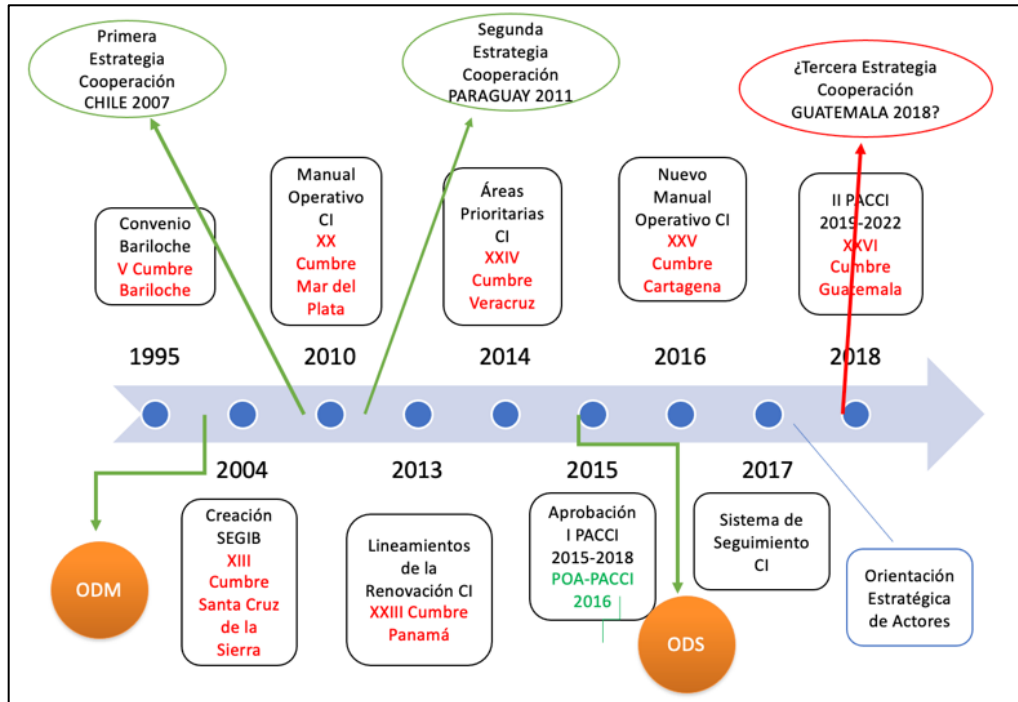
Primera Estrategia Cooperación CHILE 2007

Segunda Estrategia Cooperación PARAGUAY 2011

¿Tercera Estrategia Cooperación GUATEMALA 2018?

Convenio Bariloche
V Cumbre Bariloche

Manual Operativo CI
XX Cumbre Mar del Plata

Áreas Prioritarias CI
XXIV Cumbre Veracruz

Nuevo Manual Operativo CI
XXV Cumbre Cartagena

II PACCI 2019-2022
XXVI Cumbre Guatemala

1995

2010

2014

2016

2018

2004

2013

2015

2017

ODM

Creación SEGIB
XIII Cumbre Santa Cruz de la Sierra

Lineamientos de la Renovación CI
XXIII Cumbre Panamá

Aprobación I PACCI 2015-2018
POA-PACCI 2016

ODS

Sistema de Seguimiento CI

Orientación Estratégica de Actores